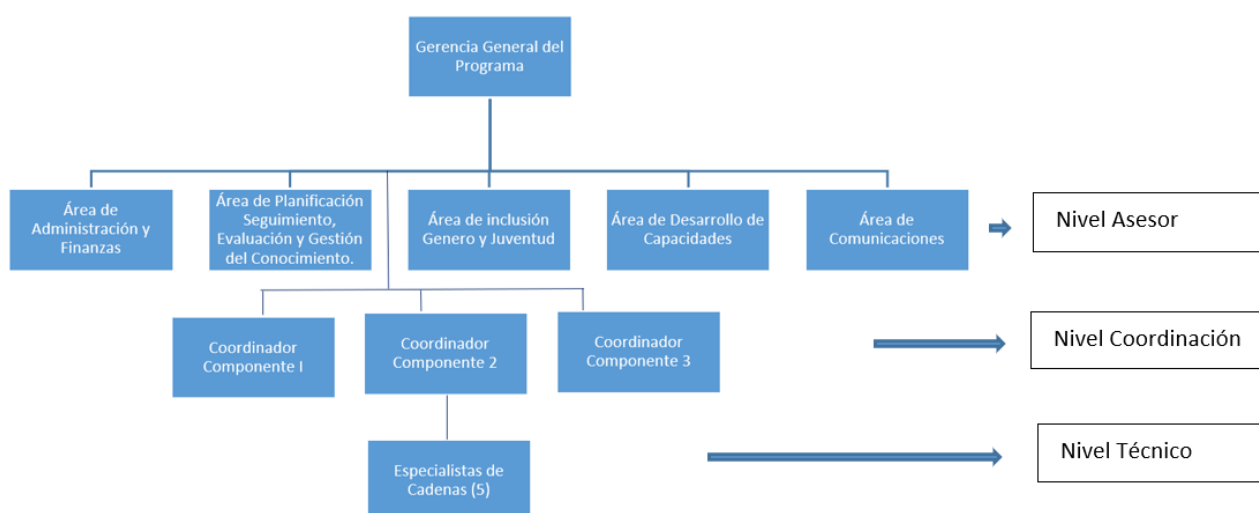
Gerencia General del Programa

Área de Administración y Finanzas

Área de Planificación Seguimiento, Evaluación y Gestión del Conocimiento.

Área de inclusión Genero y Juventud

Área de Desarrollo de Capacidades

Área de Comunicaciones

Nivel Asesor

Coordinador Componente I

Coordinador Componente 2

Coordinador Componente 3

Nivel Coordinación

Especialistas de Cadenas (5)

Nivel Técnico